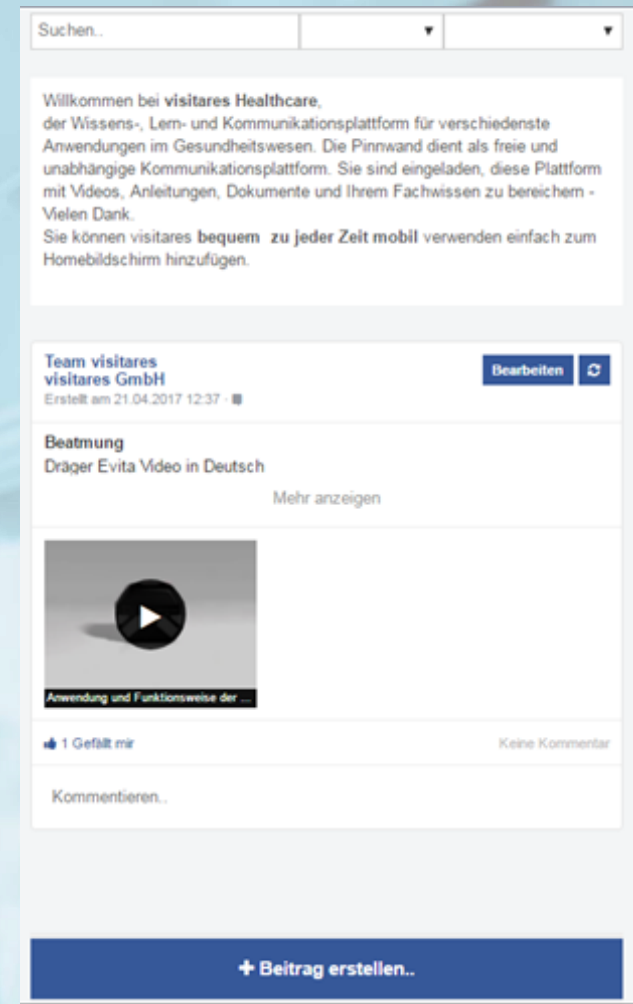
Suchen..

Willkommen bei **visitares Healthcare**,
der Wissens-, Lern- und Kommunikationsplattform für verschiedenste Anwendungen im Gesundheitswesen. Die Pinnwand dient als freie und unabhängige Kommunikationsplattform. Sie sind eingeladen, diese Plattform mit Videos, Anleitungen, Dokumente und Ihrem Fachwissen zu bereichern - Vielen Dank.
Sie können visitares **bequem zu jeder Zeit mobil** verwenden einfach zum Homebildschirm hinzufügen.

Team visitares
visitares GmbH
Erstellt am 21.04.2017 12:37 ·

Bearbeiten

Beatmung
Dräger Evita Video in Deutsch

Mehr anzeigen

Anwendung und Funktionsweise der ...

1 Gefällt mir

Keine Kommentar

Kommentieren..

+ Beitrag erstellen..